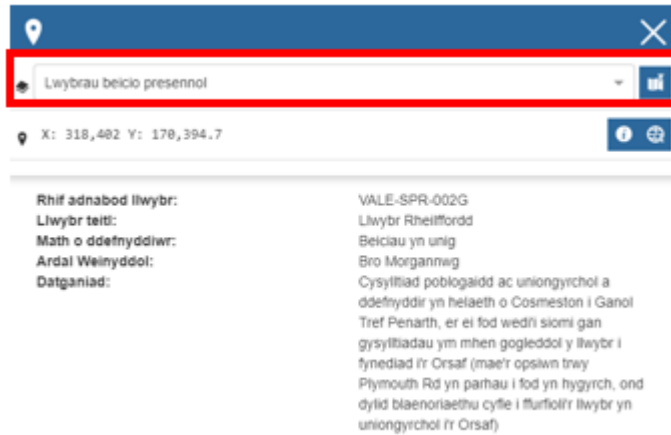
Lwybrau beicio presennol

X: 318,402 Y: 170,394.7

| | |
|---|---|
| **Rhif adnabod llwybr:** | VALE-SPR-002G |
| **Llwybr teitl:** | Llwybr Rheilffordd |
| **Math o ddefnyddiwr:** | Beiciau yn unig |
| **Ardal Weinyddol:** | Bro Morgannwg |
| **Datganiad:** | Cysylltiad poblogaidd ac uniongyrchol a ddefnyddir yn helaeth o Cosmeston i Ganol Tref Penarth, er ei fod wedi'i siomi gan gysylltiadau ym mhen gogleddol y llwybr i fynediad i'r Orsaf (mae'r opsiwn trwy Plymouth Rd yn parhau i fod yn hygyrch, ond dylid blaenoriaethu cyfle i ffurfioli'r llwybr yn uniongyrchol i'r Orsaf) |